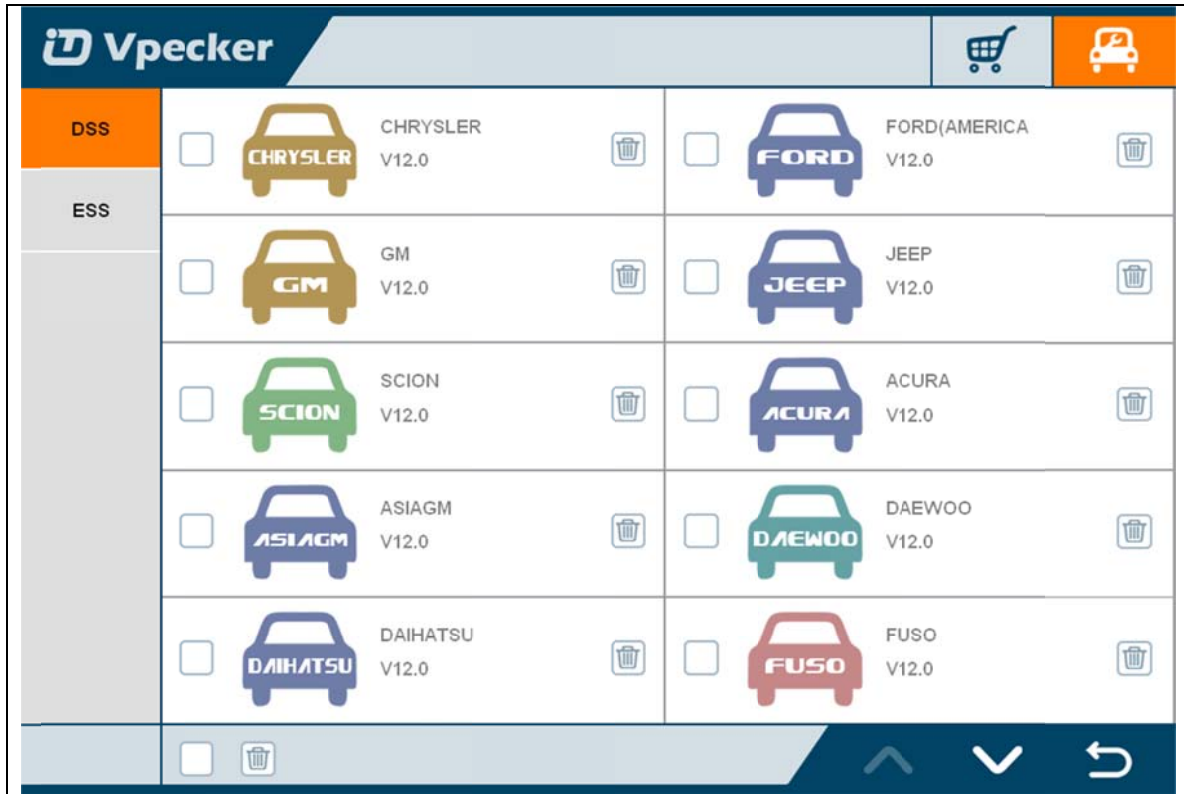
Vpecker

DSS

ESS

CHRYSLER
CHRYSLER
V12.0

FORD
FORD(AMERICA
V12.0

GM
GM
V12.0

JEEP
JEEP
V12.0

SCION
SCION
V12.0

ACURA
ACURA
V12.0

ASIAGM
ASIAGM
V12.0

DAEWOO
DAEWOO
V12.0

DAIHATSU
DAIHATSU
V12.0

FUSO
FUSO
V12.0